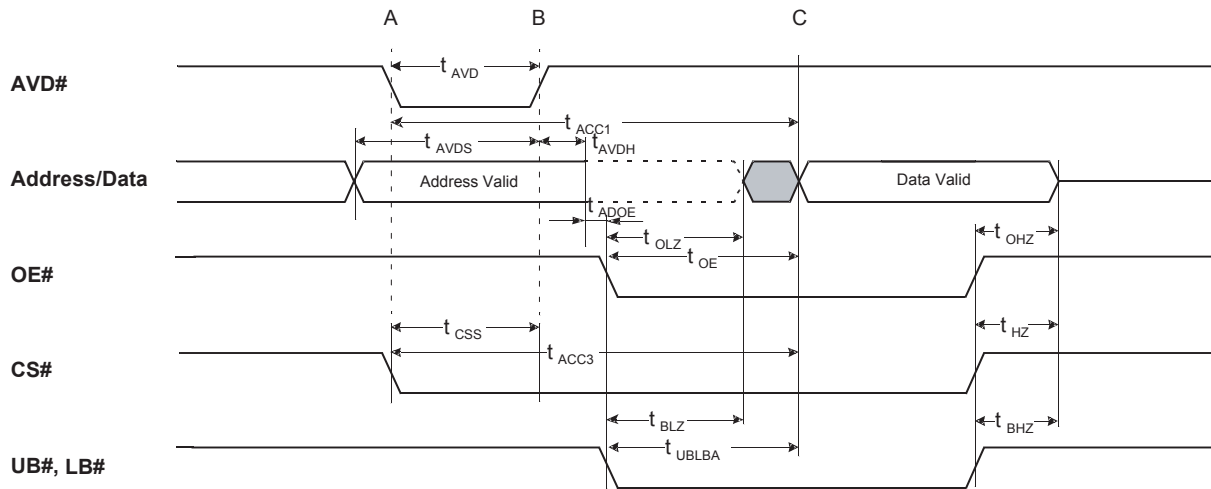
A B C

AVD#

$t_{AVD}$

$t_{ACC1}$

$t_{AVDS}$ $t_{AVDH}$

Address/Data

Address Valid

Data Valid

$t_{ADOE}$

$t_{OLZ}$

$t_{OHZ}$

OE#

$t_{OE}$

$t_{CSS}$

$t_{HZ}$

$t_{ACC3}$

CS#

$t_{BLZ}$

$t_{BHZ}$

$t_{UBLBA}$

UB#, LB#